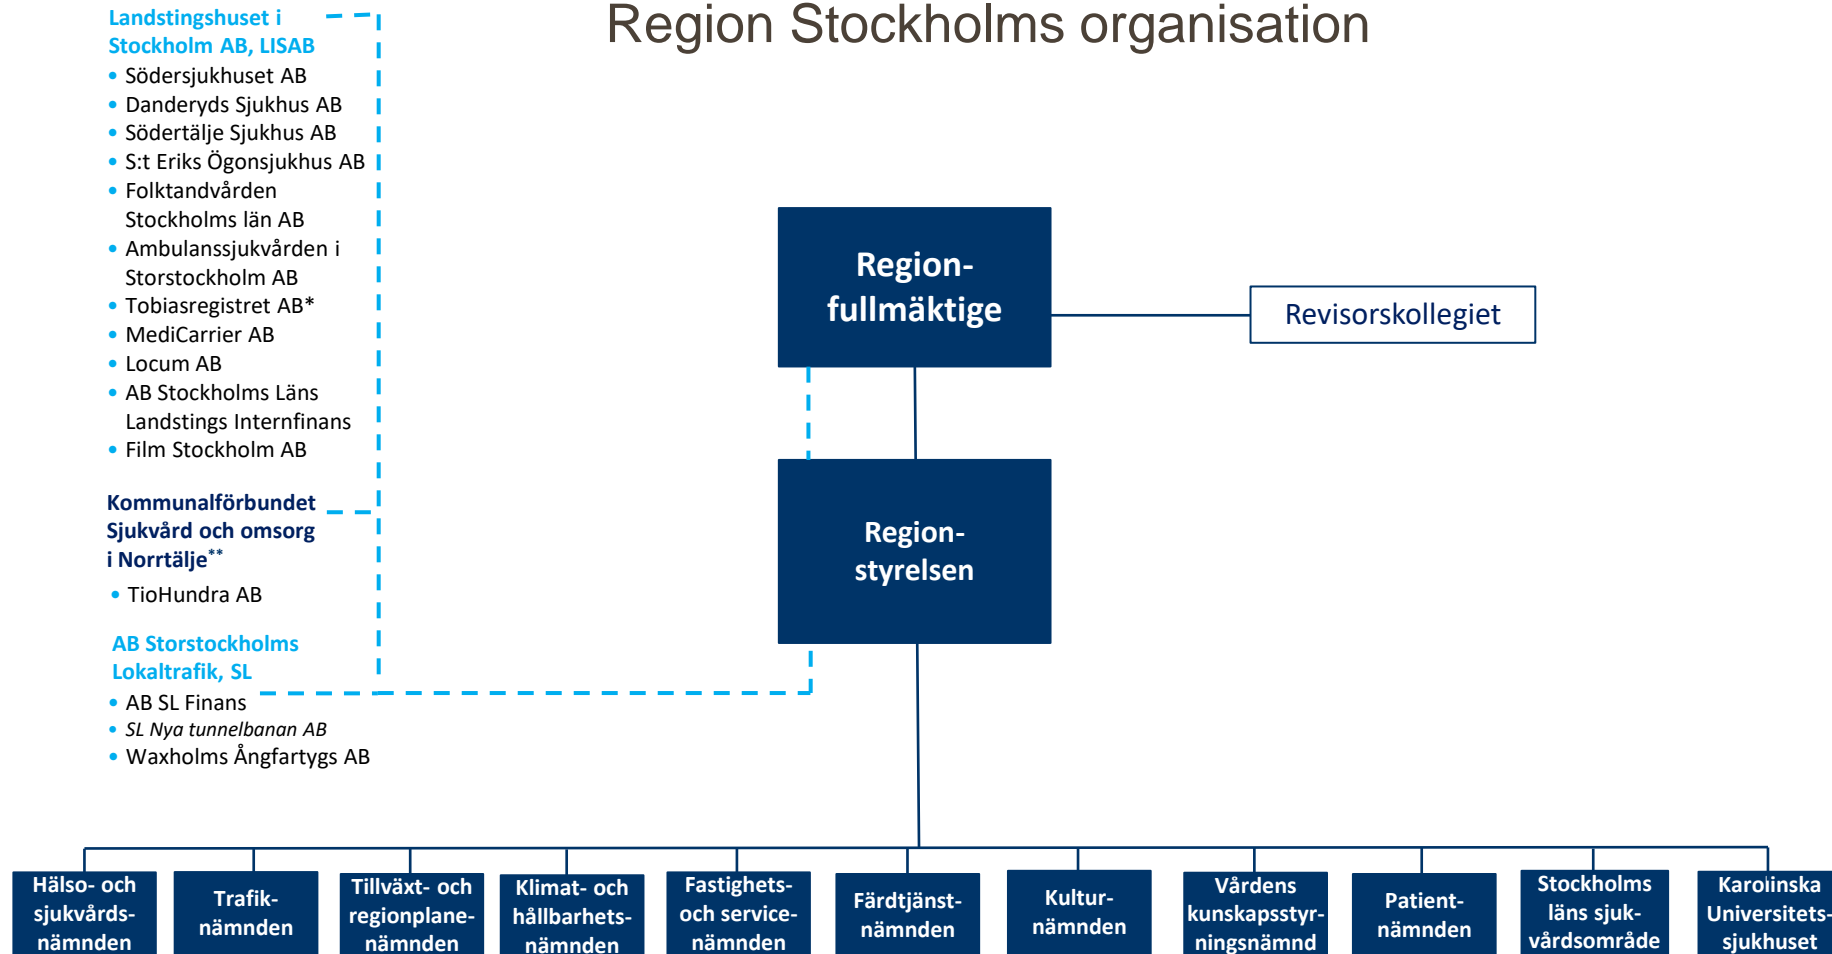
Region Stockholms organisation

Landstingshuset i Stockholm AB, LISAB
- Södersjukhuset AB
- Danderyds Sjukhus AB
- Södertälje Sjukhus AB
- S:t Eriks Ögonsjukhus AB
- Folktandvården Stockholms län AB
- Ambulanssjukvården i Storstockholm AB
- Tobiasregistret AB*
- MediCarrier AB
- Locum AB
- AB Stockholms Läns Landstings Internfinans
- Film Stockholm AB

Kommunalförbundet Sjukvård och omsorg i Norrtälje**
- TioHundra AB

AB Storstockholms Lokaltrafik, SL
- AB SL Finans
- SL Nya tunnelbanan AB
- Waxholms Ångfartygs AB

Region-fullmäktige

Revisorskollegiet

Region-styrelsen

Hälso- och sjukvårds-nämnden

Trafik-nämnden

Tillväxt- och regionplane-nämnden

Klimat- och hållbarhets-nämnden

Fastighets- och service-nämnden

Färdtjänst-nämnden

Kultur-nämnden

Vårdens kunskapsstyr-ningsnämnd

Patient-nämnden

Stockholms läns sjuk-vårdsområde

Karolinska Universitets-sjukhuset